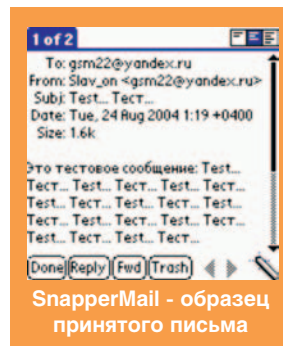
1 of 2

To: gsm22@yandex.ru
From: Slav_on <gsm22@yandex.ru>
Subj: Test... Тест...
Date: Tue, 24 Aug 2004 1:19 +0400
Size: 1.6k

Это тестовое сообщение: Test... Тест... Test... Тест... Test... Тест... Тест... Test... Тест... Test... Тест... Тест... Test... Тест... Test... Тест... Тест... Test... Тест... Test... Тест... Test... Тест... Test... Тест...

Done Reply Fwd Trash

SnapperMail - образец принятого письма